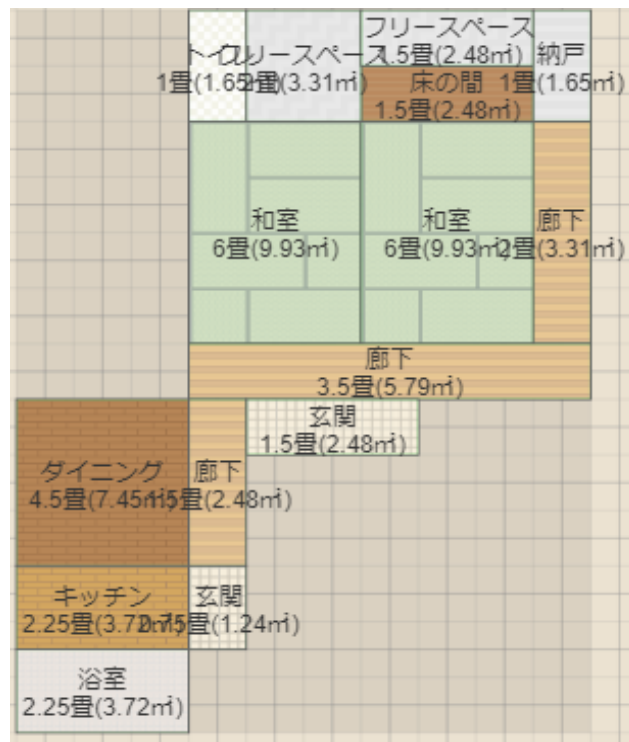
トイレ
1畳(1.65㎡)

フリースペース
2畳(3.31㎡)

フリースペース
1.5畳(2.48㎡)

床の間
1.5畳(2.48㎡)

納戸
1畳(1.65㎡)

和室
6畳(9.93㎡)

和室
6畳(9.93㎡)

廊下
2畳(3.31㎡)

廊下
3.5畳(5.79㎡)

玄関
1.5畳(2.48㎡)

ダイニング
4.5畳(7.45㎡)

廊下
1.5畳(2.48㎡)

キッチン
2.25畳(3.72㎡)

玄関
0.75畳(1.24㎡)

浴室
2.25畳(3.72㎡)